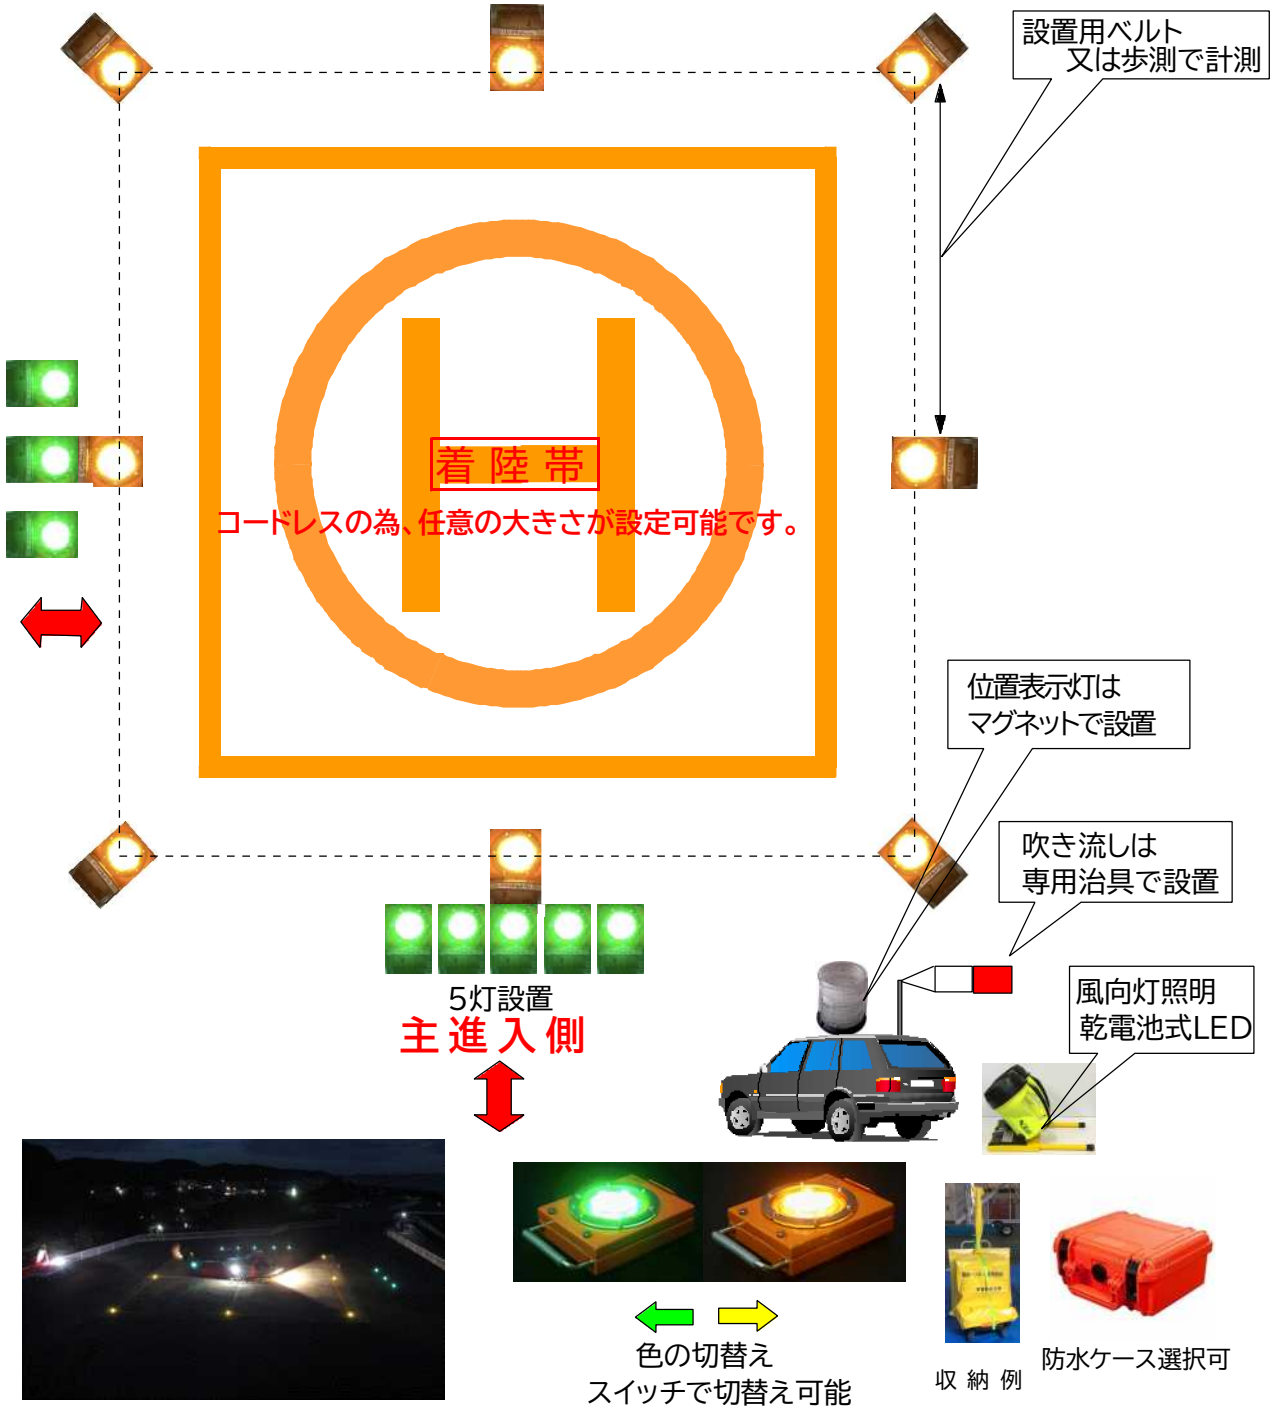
設置用ベルト
又は歩測で計測

着 陸 帯

コードレスの為、任意の大きさが設定可能です。

位置表示灯は
マグネットで設置

吹き流しは
専用治具で設置

風向灯照明
乾電池式LED

5灯設置
主 進 入 側

色の切替え
スイッチで切替え可能

収 納 例

防水ケース選択可